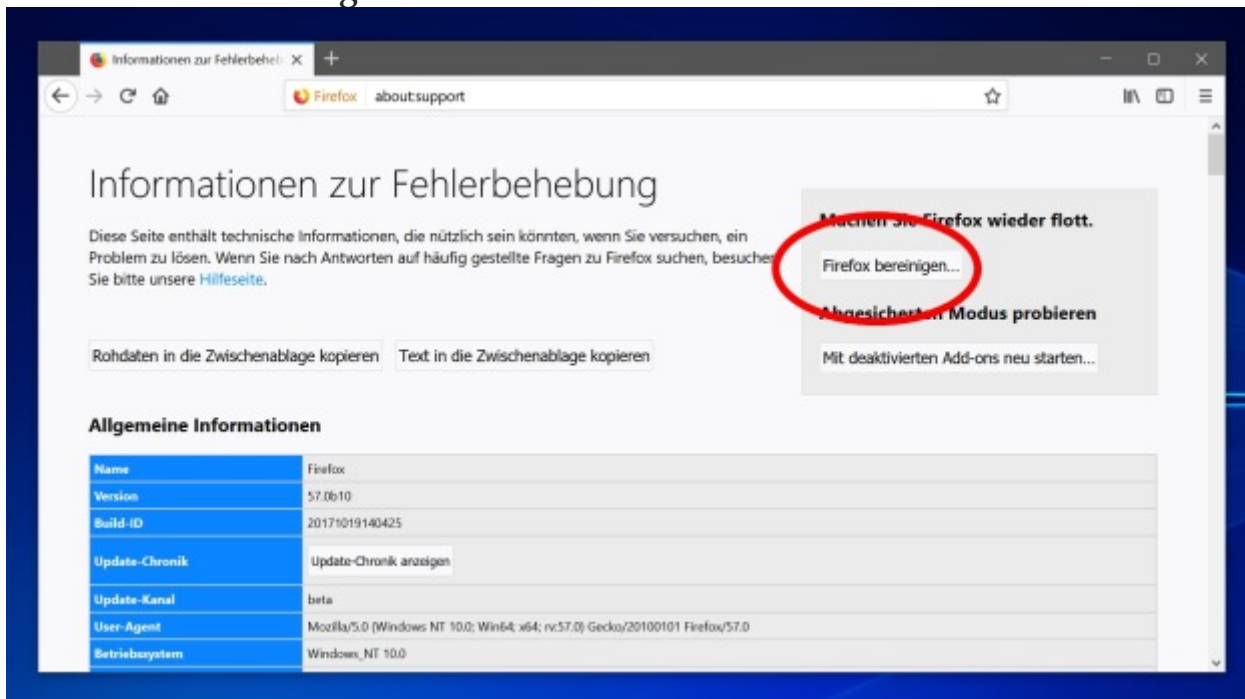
Informationen zur Fehlerbeheb

Firefox about:support

Informationen zur Fehlerbehebung

Diese Seite enthält technische Informationen, die nützlich sein könnten, wenn Sie versuchen, ein Problem zu lösen. Wenn Sie nach Antworten auf häufig gestellte Fragen zu Firefox suchen, besuchen Sie bitte unsere Hilfeseite.

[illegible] Firefox wieder flott.

Firefox bereinigen...

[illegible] Modus probieren

Mit deaktivierten Add-ons neu starten...

Rohdaten in die Zwischenablage kopieren

Text in die Zwischenablage kopieren

Allgemeine Informationen

| | |
|---|---|
| Name | Firefox |
| Version | 57.0b10 |
| Build-ID | 20171019140425 |
| Update-Chronik | Update-Chronik anzeigen |
| Update-Kanal | beta |
| User-Agent | Mozilla/5.0 (Windows NT 10.0; Win64; x64; rv:57.0) Gecko/20100101 Firefox/57.0 |
| Betriebssystem | Windows_NT 10.0 |